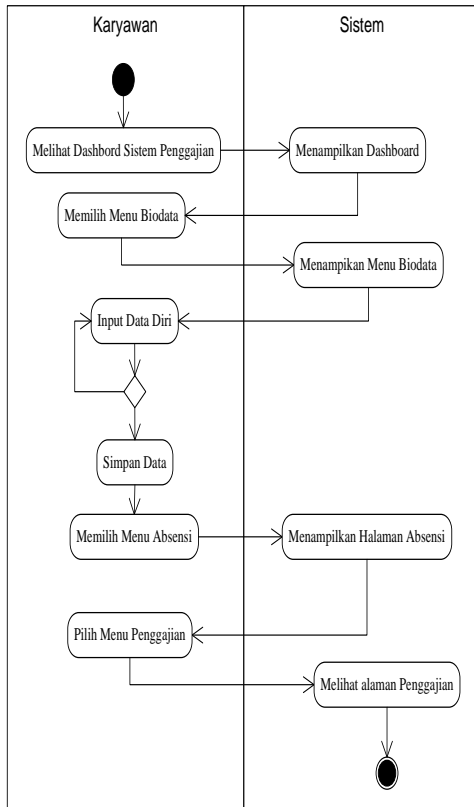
Karyawan

Sistem

Melihat Dashbord Sistem Penggajian

Menampilkan Dashboard

Memilih Menu Biodata

Menampikan Menu Biodata

Input Data Diri

Simpan Data

Memilih Menu Absensi

Menampilkan Halaman Absensi

Pilih Menu Penggajian

Melihat alaman Penggajian